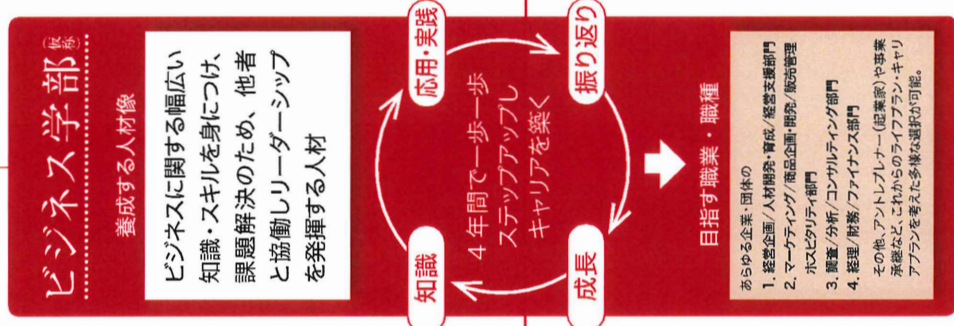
ビジネス学部（仮称）

養成する人材像

ビジネスに関する幅広い知識・スキルを身につけ、課題解決のため、他者と協働しリーダーシップを発揮する人材

応用・実践

振り返り

成長

知識

４年間で一歩一歩ステップアップしキャリアを築く

目指す職業・職種

あらゆる企業・団体の
1. 経営企画／人材開発・育成／経営支援部門
2. マーケティング／商品企画・開発／販売管理 ホスピタリティ部門
3. 調査／分析／コンサルティング部門
4. 経理／財務／ファイナンス部門

その他、アントレプレナー（起業家）や事業承継など、これからのライフプラン・キャリアプランを考えた多様な選択が可能。